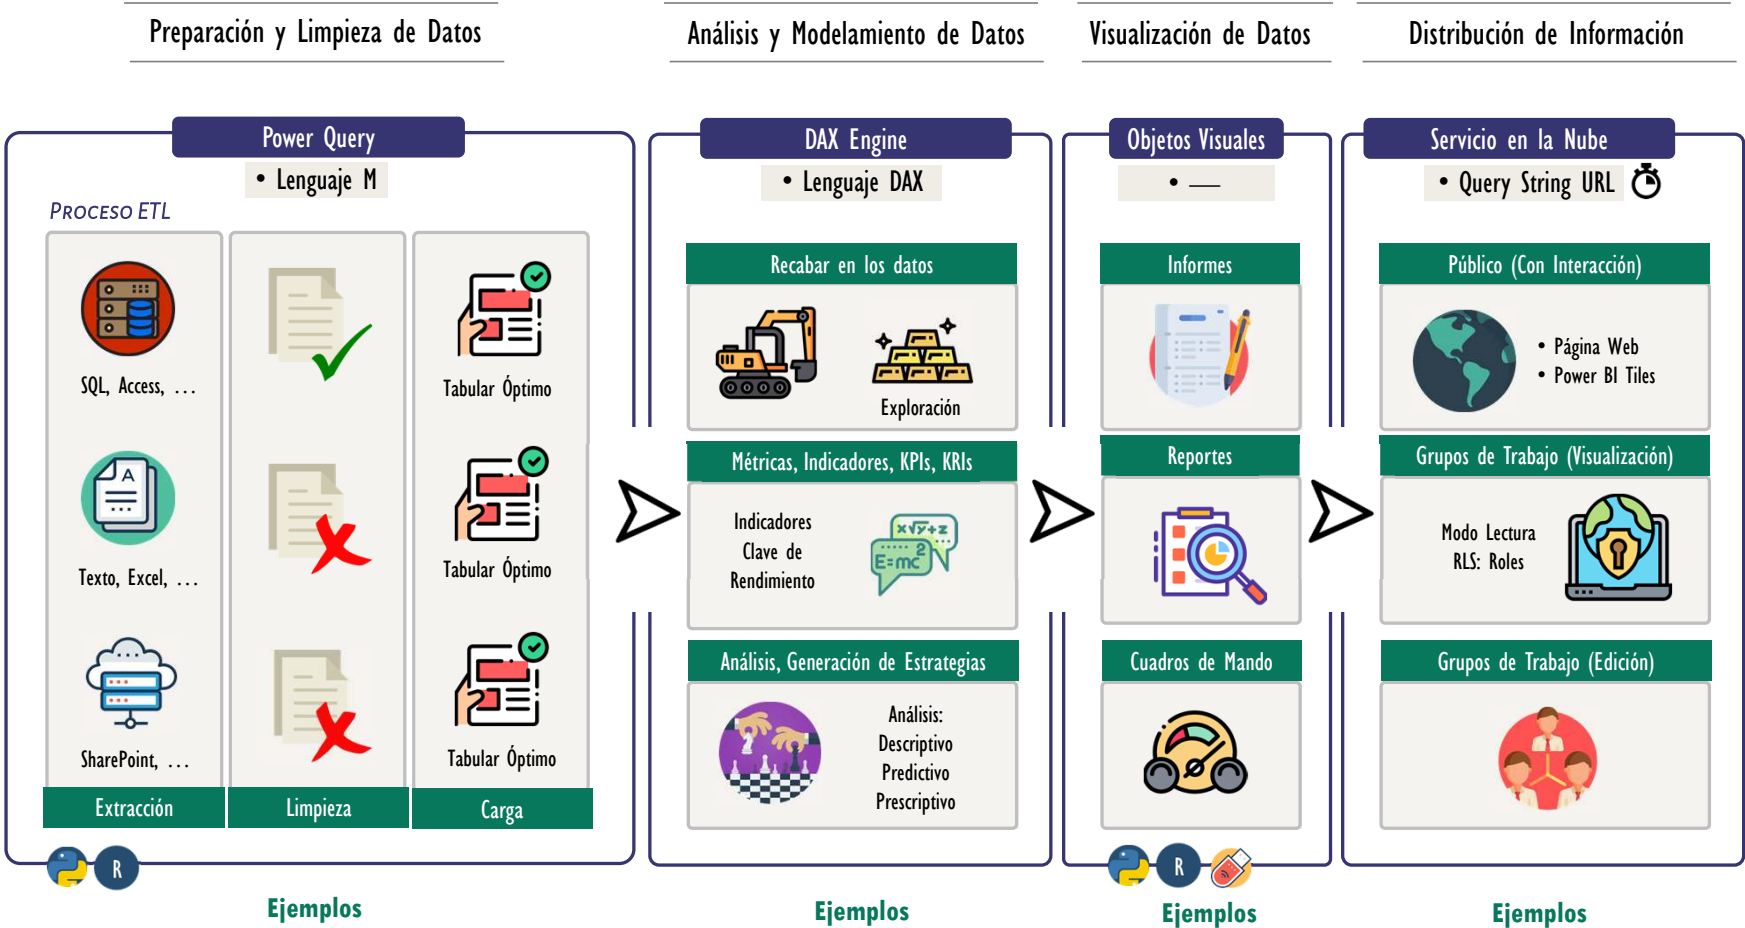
Preparación y Limpieza de Datos

Análisis y Modelamiento de Datos

Visualización de Datos

Distribución de Información

Power Query
• Lenguaje M

PROCESO ETL

SQL, Access, …

Texto, Excel, …

SharePoint, …

Tabular Óptimo

Tabular Óptimo

Tabular Óptimo

Extracción

Limpieza

Carga

R

Ejemplos

DAX Engine
• Lenguaje DAX

Recabar en los datos

Exploración

Métricas, Indicadores, KPIs, KRIs

Indicadores Clave de Rendimiento

Análisis, Generación de Estrategias

Análisis: Descriptivo Predictivo Prescriptivo

Ejemplos

Objetos Visuales
• —

Informes

Reportes

Cuadros de Mando

R

Ejemplos

Servicio en la Nube
• Query String URL

Público (Con Interacción)

• Página Web
• Power BI Tiles

Grupos de Trabajo (Visualización)

Modo Lectura
RLS: Roles

Grupos de Trabajo (Edición)

Ejemplos